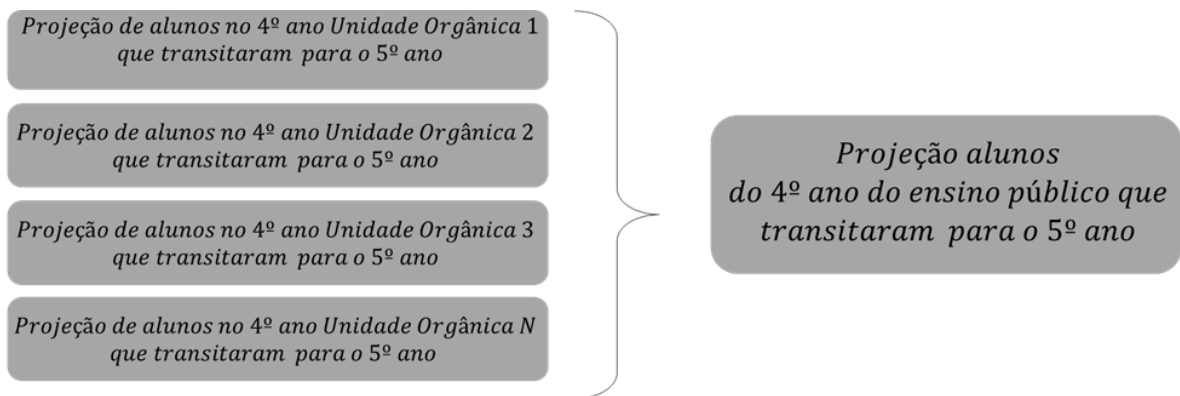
Projeção de alunos no 4º ano Unidade Orgânica 1 que transitaram para o 5º ano

Projeção de alunos no 4º ano Unidade Orgânica 2 que transitaram para o 5º ano

Projeção de alunos no 4º ano Unidade Orgânica 3 que transitaram para o 5º ano

Projeção de alunos no 4º ano Unidade Orgânica N que transitaram para o 5º ano

Projeção alunos do 4º ano do ensino público que transitaram para o 5º ano